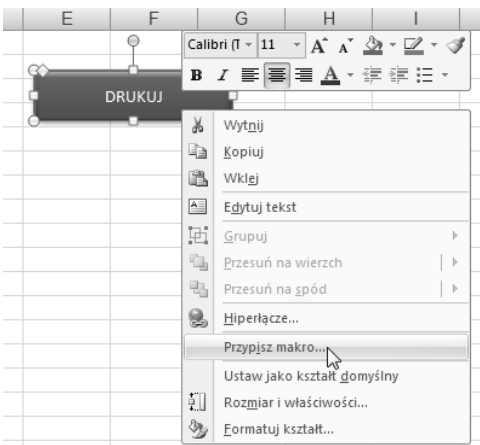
E F G H I

Calibri (T 11 A A

B I A

DRUKUJ

Wytnij
Kopiuj
Wklej
Edytuj tekst
Grupuj
Przesuń na wierzch
Przesuń na spód
Hiperłącze...
Przypisz makro...
Ustaw jako kształt domyślny
Rozmiar i właściwości...
Formatuj kształt...